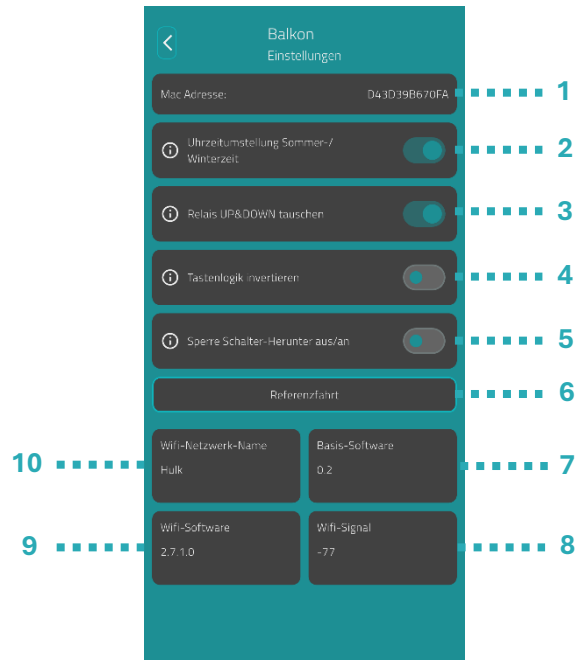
Balkon
Einstellungen

Mac Adresse: D43D39B670FA 1

Uhrzeitumstellung Sommer-/ Winterzeit 2

Relais UP&DOWN tauschen 3

Tastenlogik invertieren 4

Sperre Schalter-Herunter aus/an 5

Referenzfahrt 6

10 Wifi-Netzwerk-Name
Hulk

Basis-Software
0.2 7

9 Wifi-Software
2.7.1.0

Wifi-Signal
-77 8